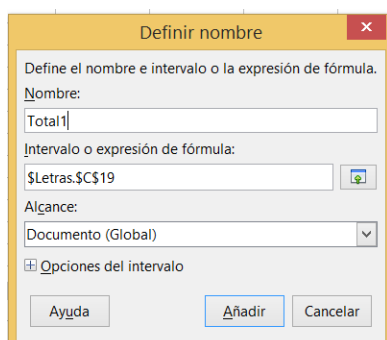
Definir nombre

Define el nombre e intervalo o la expresión de fórmula.

Nombre:

Total1

Intervalo o expresión de fórmula:

$Letras.$C$19

Alcance:

Documento (Global)

Opciones del intervalo

Ayuda

Añadir

Cancelar